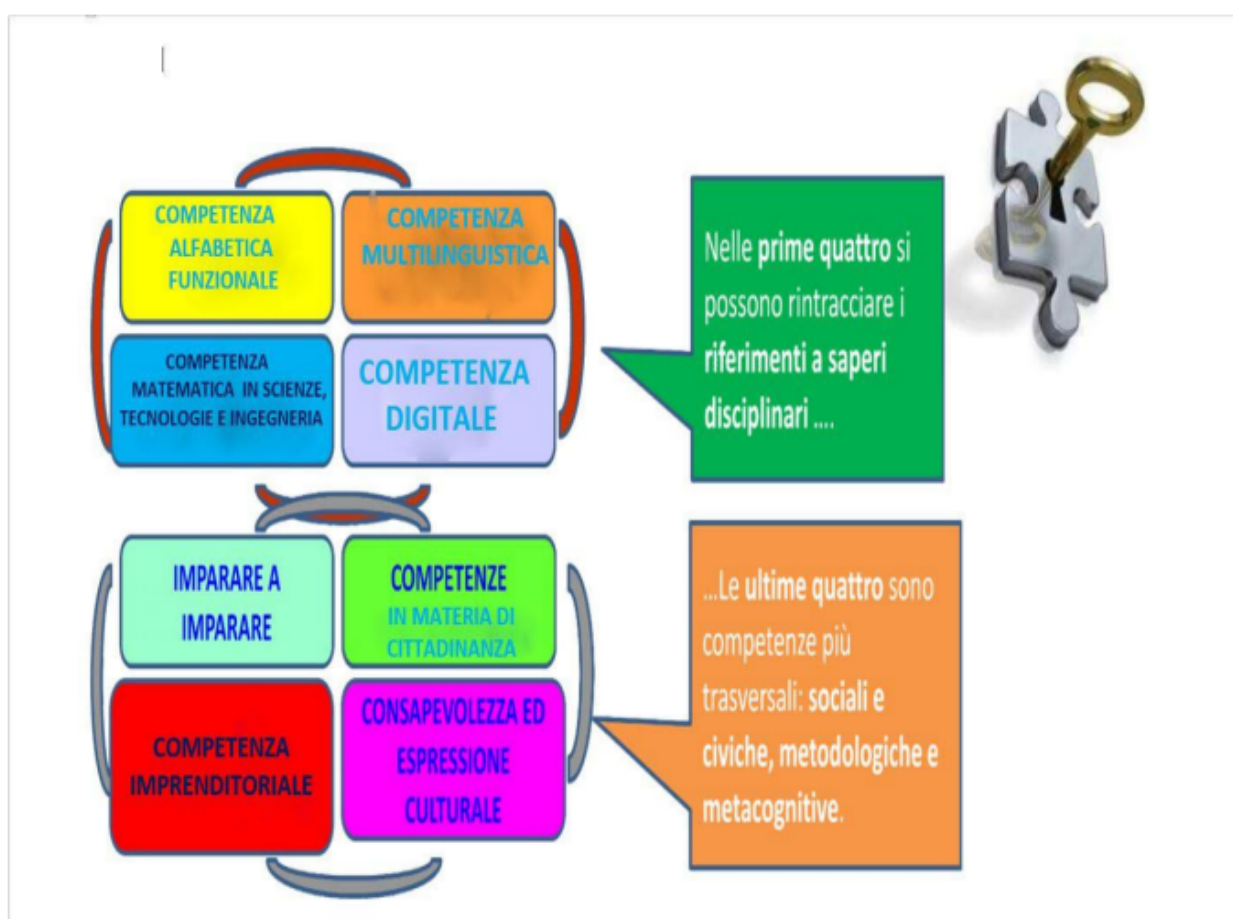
COMPETENZA ALFABETICA FUNZIONALE

COMPETENZA MULTILINGUISTICA

COMPETENZA MATEMATICA IN SCIENZE, TECNOLOGIE E INGEGNERIA

COMPETENZA DIGITALE

Nelle prime quattro si possono rintracciare i riferimenti a saperi disciplinari ....

IMPARARE A IMPARARE

COMPETENZE IN MATERIA DI CITTADINANZA

COMPETENZA IMPRENDITORIALE

CONSAPEVOLEZZA ED ESPRESSIONE CULTURALE

...Le ultime quattro sono competenze più trasversali: sociali e civiche, metodologiche e metacognitive.